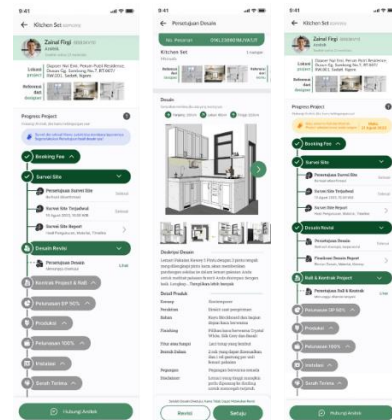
9:41

Kitchen Set

Zainal Fitri

Lokasi proyek

Referensi Set

Progres Project

Booking Fee

Survei Site

Penentuan Survei Site

Survei Site Terjadwal

Survei Site Report

Desain Renbi

Penentuan Desain

Kontrak Project & Bali

Pekerjaan DP 50%

Produksi

Pekerjaan 100%

Instalasi

Serah Terima

Hubungi Arsitek

9:41

Persetujuan Desain

Kitchen Set

Desain

Deskripsi Desain

Detail Produk

Revisi

Setuju

9:41

Kitchen Set

Zainal Fitri

Lokasi proyek

Referensi Set

Progres Project

Booking Fee

Survei Site

Penentuan Survei Site

Survei Site Terjadwal

Survei Site Report

Desain Renbi

Penentuan Desain

Persetujuan Desain Final

Persetujuan Desain

Bali & Kontrak Project

Pembayaran Bali & Kontrak

Pekerjaan DP 50%

Produksi

Pekerjaan 100%

Instalasi

Serah Terima

Hubungi Arsitek